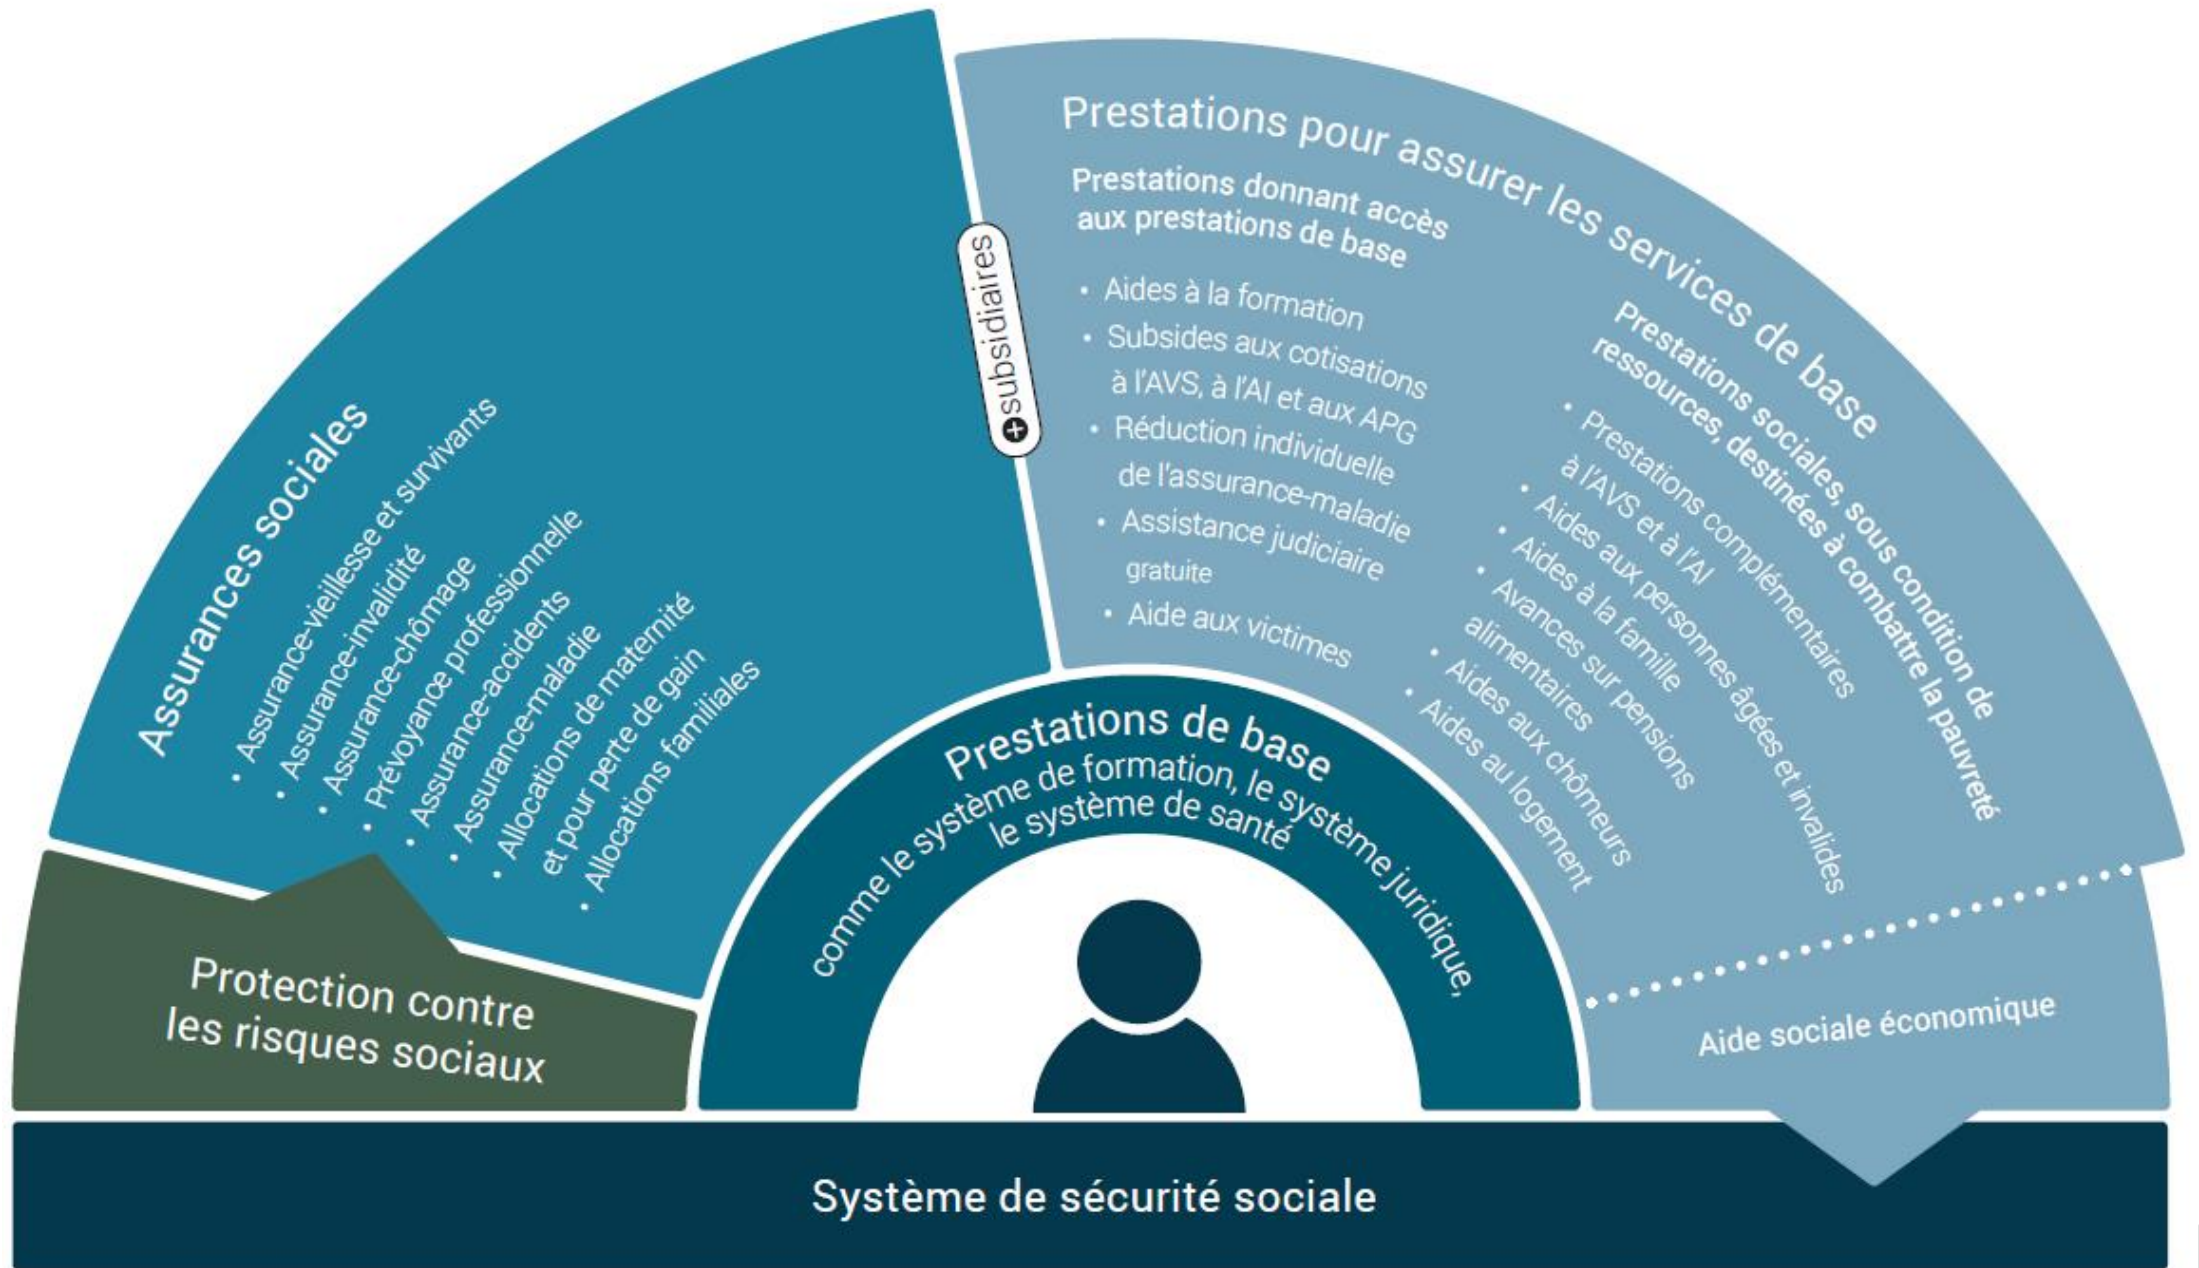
Assurances sociales

• Assurance-vieillesse et survivants
• Assurance-invalidité
• Assurance-chômage
• Prévoyance professionnelle
• Assurance-accidents
• Assurance-maladie
• Allocations de maternité et pour perte de gain
• Allocations familiales

Protection contre les risques sociaux

subsidiaires

Prestations pour assurer les services de base

Prestations donnant accès aux prestations de base

• Aides à la formation
• Subsides aux cotisations à l'AVS, à l'AI et aux APG
• Réduction individuelle de l'assurance-maladie
• Assistance judiciaire gratuite
• Aide aux victimes

Prestations sociales, sous condition de ressources, destinées à combattre la pauvreté

• Prestations complémentaires à l'AVS et à l'AI
• Aides aux personnes âgées et invalides
• Aides à la famille
• Avances sur pensions alimentaires
• Aides aux chômeurs
• Aides au logement

Aide sociale économique

Prestations de base

comme le système de formation, le système juridique, le système de santé

Système de sécurité sociale